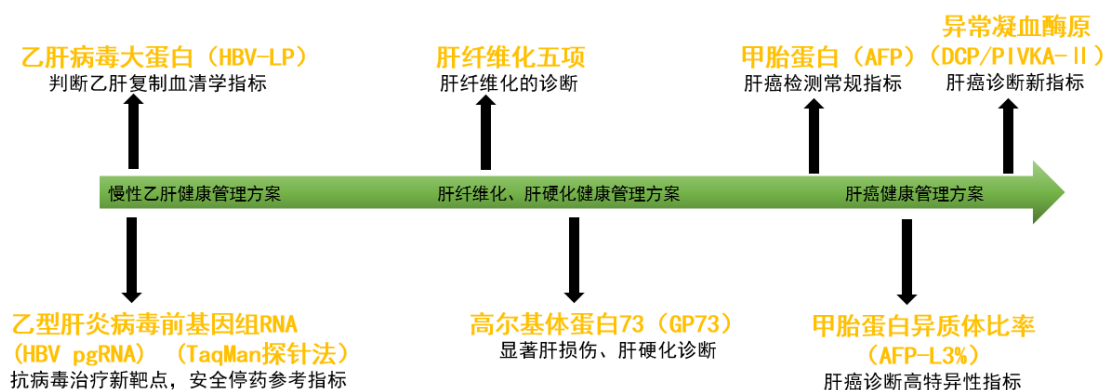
乙肝病毒大蛋白（HBV-LP）
判断乙肝复制血清学指标

肝纤维化五项
肝纤维化的诊断

甲胎蛋白（AFP）
肝癌检测常规指标

异常凝血酶原
（DCP/PIVKA-II）
肝癌诊断新指标

慢性乙肝健康管理方案

肝纤维化、肝硬化健康管理方案

肝癌健康管理方案

乙型肝炎病毒前基因组RNA
（HBV pgRNA）（TaqMan探针法）
抗病毒治疗新靶点，安全停药参考指标

高尔基体蛋白73（GP73）
显著肝损伤、肝硬化诊断

甲胎蛋白异质体比率
（AFP-L3%）
肝癌诊断高特异性指标